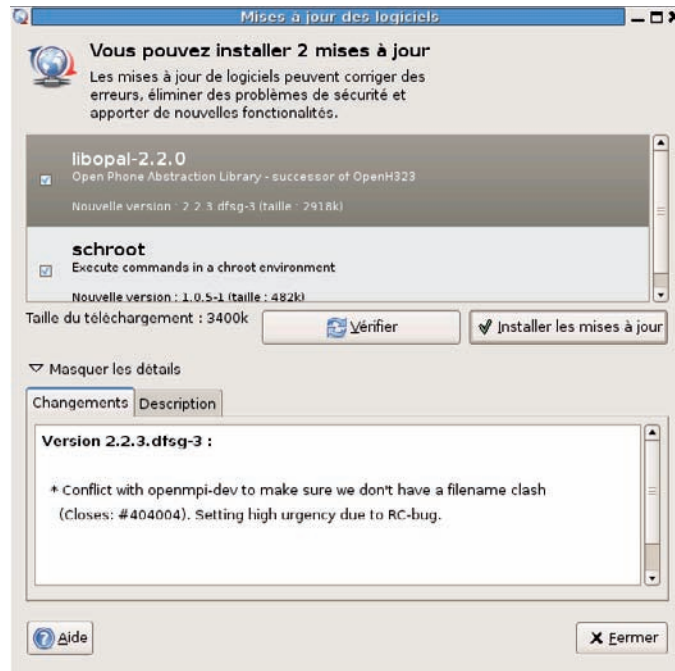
Mises à jour des logiciels

Vous pouvez installer 2 mises à jour

Les mises à jour de logiciels peuvent corriger des erreurs, éliminer des problèmes de sécurité et apporter de nouvelles fonctionalités.

libopal-2.2.0
Open Phone Abstraction Library - successor of OpenH323
Nouvelle version : 2.2.3.dfsg-3 (taille : 2918k)

schroot
Execute commands in a chroot environment
Nouvelle version : 1.0.5-1 (taille : 482k)

Taille du téléchargement : 3400k

Vérifier

Installer les mises à jour

Masquer les détails

Changements | Description

Version 2.2.3.dfsg-3 :

* Conflict with openmpi-dev to make sure we don't have a filename clash (Closes: #404004). Setting high urgency due to RC-bug.

Aide

Fermer